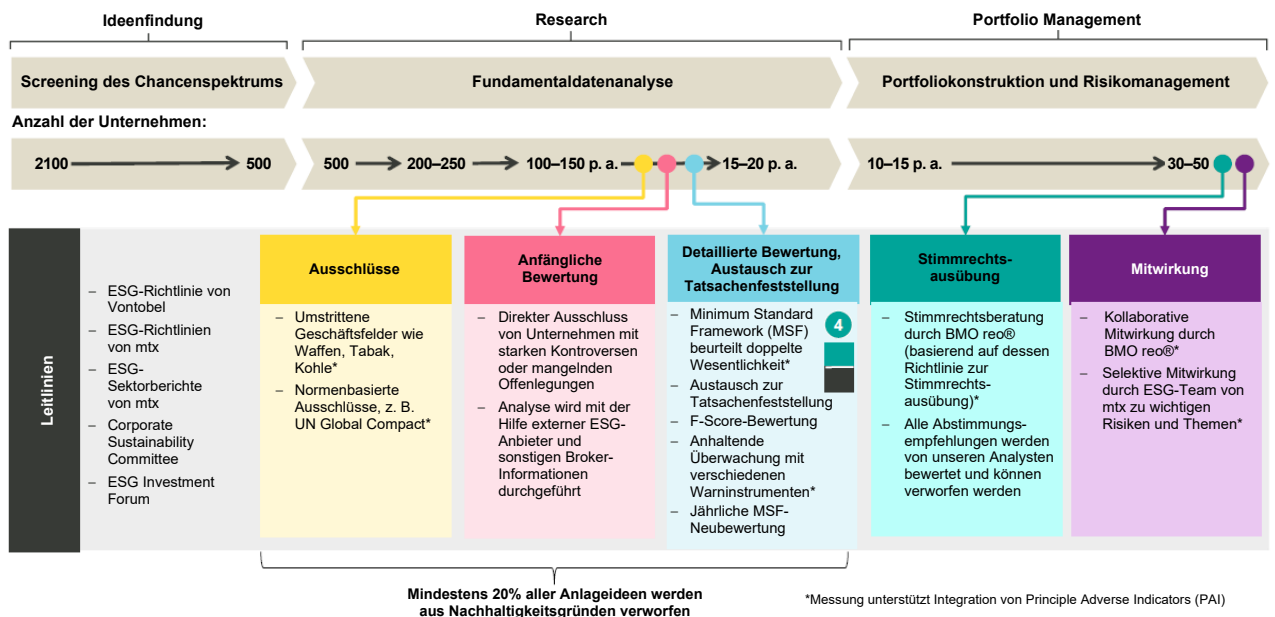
Ideenfindung

Research

Portfolio Management

Screening des Chancenspektrums

Fundamentaldatenanalyse

Portfoliokonstruktion und Risikomanagement

Anzahl der Unternehmen:

2100 → 500

500 → 200–250 → 100–150 p. a. → 15–20 p. a.

10–15 p. a. → 30–50

Leitlinien

– ESG-Richtlinie von Vontobel
– ESG-Richtlinien von mtx
– ESG-Sektorberichte von mtx
– Corporate Sustainability Committee
– ESG Investment Forum

Ausschlüsse

– Umstrittene Geschäftsfelder wie Waffen, Tabak, Kohle*
– Normenbasierte Ausschlüsse, z. B. UN Global Compact*

Anfängliche Bewertung

– Direkter Ausschluss von Unternehmen mit starken Kontroversen oder mangelnden Offenlegungen
– Analyse wird mit der Hilfe externer ESG-Anbieter und sonstigen Broker-Informationen durchgeführt

Detaillierte Bewertung, Austausch zur Tatsachenfeststellung

– Minimum Standard Framework (MSF) beurteilt doppelte Wesentlichkeit*
– Austausch zur Tatsachenfeststellung
– F-Score-Bewertung
– Anhaltende Überwachung mit verschiedenen Warninstrumenten*
– Jährliche MSF-Neubewertung

4

Stimmrechts-ausübung

– Stimmrechtsberatung durch BMO reo® (basierend auf dessen Richtlinie zur Stimmrechts-ausübung)*
– Alle Abstimmungs-empfehlungen werden von unseren Analysten bewertet und können verworfen werden

Mitwirkung

– Kollaborative Mitwirkung durch BMO reo®*
– Selektive Mitwirkung durch ESG-Team von mtx zu wichtigen Risiken und Themen*

Mindestens 20% aller Anlageideen werden aus Nachhaltigkeitsgründen verworfen

*Messung unterstützt Integration von Principle Adverse Indicators (PAI)